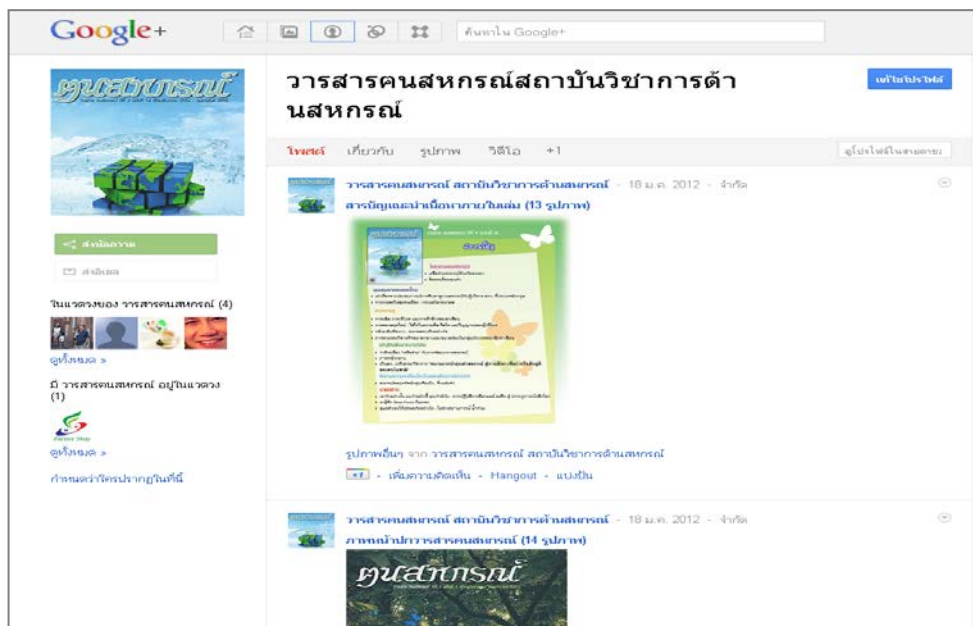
Google+

ค้นหาใน Google+

คนสหกรณ์

วารสารคนสหกรณ์สถาบันวิชาการด้านสหกรณ์

เพิ่มในแวดวง

โพสต์ เกี่ยวกับ รูปภาพ วิดีโอ +1

ดูโปรไฟล์ในฐานะ

ส่งข้อความ

ส่งอีเมล

ในแวดวงของ วารสารคนสหกรณ์ (4)

ดูทั้งหมด »

มี วารสารคนสหกรณ์ อยู่ในแวดวง (1)

ดูทั้งหมด »

กำหนดว่าใครปรากฏในที่นี้

วารสารคนสหกรณ์ สถาบันวิชาการด้านสหกรณ์ - 18 ม.ค. 2012 - จำกัด

สารบัญและนำเนื้อหาภายในเล่ม (13 รูปภาพ)

สารบัญ

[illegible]

รูปภาพอื่นๆ จาก วารสารคนสหกรณ์ สถาบันวิชาการด้านสหกรณ์

+1 - เพิ่มความคิดเห็น - Hangout - แบ่งปัน

วารสารคนสหกรณ์ สถาบันวิชาการด้านสหกรณ์ - 18 ม.ค. 2012 - จำกัด

ภาพหน้าปกวารสารคนสหกรณ์ (14 รูปภาพ)

คนสหกรณ์